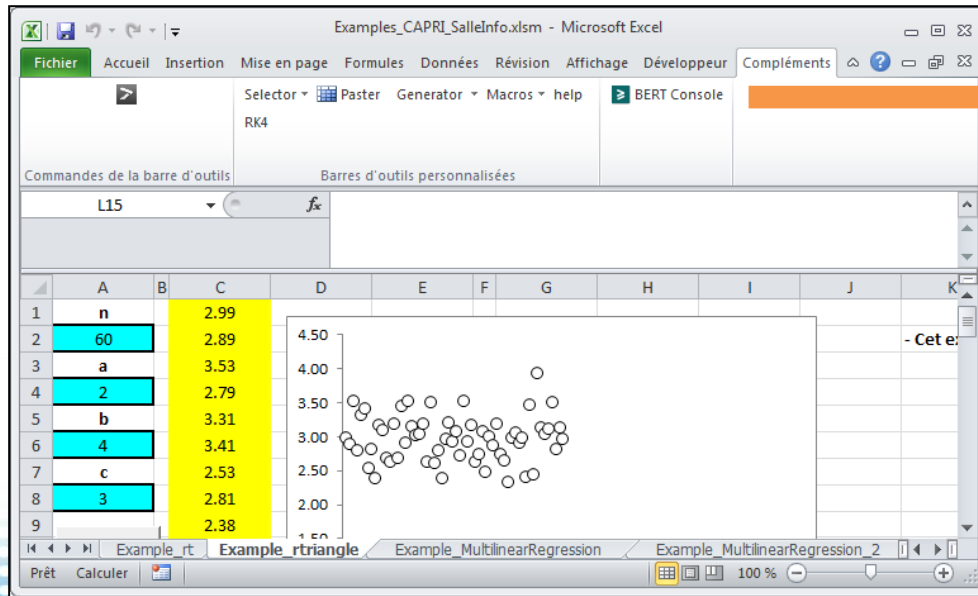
Examples_CAPRI_SalleInfo.xlsm - Microsoft Excel

Fichier Accueil Insertion Mise en page Formules Données Révision Affichage Développeur Compléments

Selector Paster Generator Macros help BERT Console
RK4

Commandes de la barre d'outils Barres d'outils personnalisées

L15 $f_x$

| | A | B | C | D | E | F | G | H | I | J | K |
|---|---|---|---|---|---|---|---|---|---|---|---|
| 1 | n | | 2.99 | | | | | | | | |
| 2 | 60 | | 2.89 | | | | | | | | - Cet ex |
| 3 | a | | 3.53 | | | | | | | | |
| 4 | 2 | | 2.79 | | | | | | | | |
| 5 | b | | 3.31 | | | | | | | | |
| 6 | 4 | | 3.41 | | | | | | | | |
| 7 | c | | 2.53 | | | | | | | | |
| 8 | 3 | | 2.81 | | | | | | | | |
| 9 | | | 2.38 | | | | | | | | |

4.50
4.00
3.50
3.00
2.50
2.00
1.50

Example_rt Example_rtriangle Example_MultilinearRegression Example_MultilinearRegression_2

Prêt Calculer 100 %